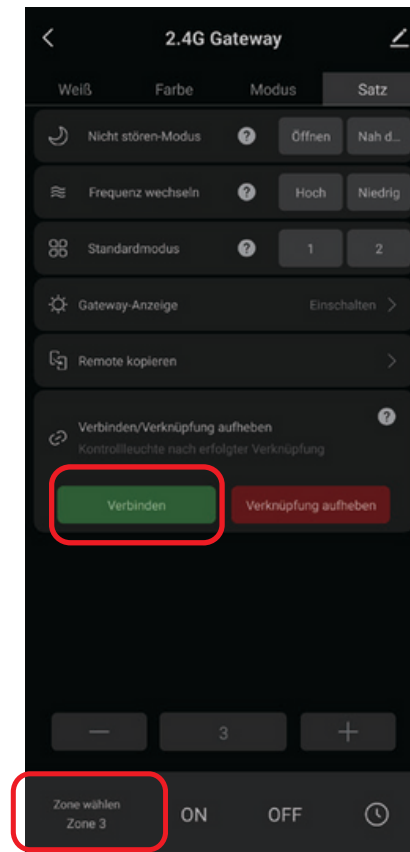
2.4G Gateway

Weiß
Farbe
Modus
Satz

Nicht stören-Modus
Öffnen
Nah d...

Frequenz wechseln
Hoch
Niedrig

Standardmodus
1
2

Gateway-Anzeige
Einschalten

Remote kopieren

Verbinden/Verknüpfung aufheben
Kontrollleuchte nach erfolgter Verknüpfung

Verbinden
Verknüpfung aufheben

—
3
+

Zone wählen
Zone 3
ON
OFF